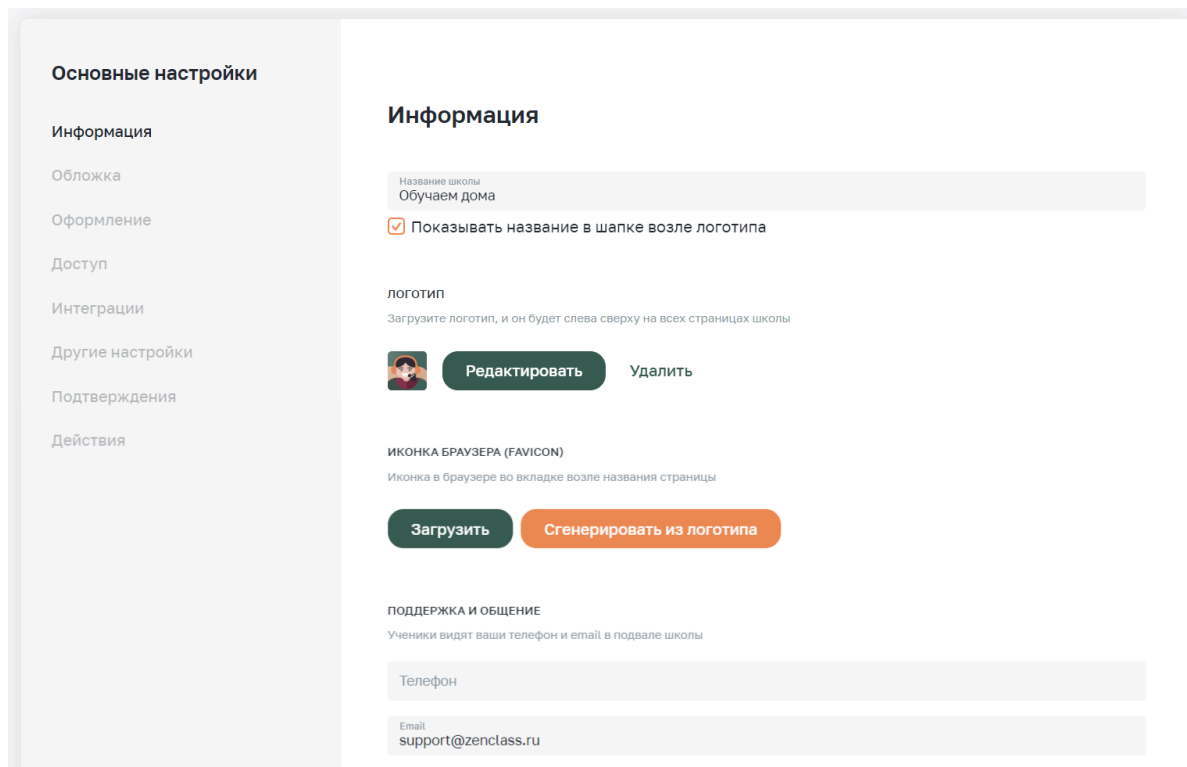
Основные настройки

Информация

Обложка

Оформление

Доступ

Интеграции

Другие настройки

Подтверждения

Действия

Информация

Название школы
Обучаем дома

Показывать название в шапке возле логотипа

ЛОГОТИП

Загрузите логотип, и он будет слева сверху на всех страницах школы

Редактировать

Удалить

ИКОНКА БРАУЗЕРА (FAVICON)

Иконка в браузере во вкладке возле названия страницы

Загрузить

Сгенерировать из логотипа

ПОДДЕРЖКА И ОБЩЕНИЕ

Ученики видят ваши телефон и email в подвале школы

Телефон

Email
support@zenclass.ru